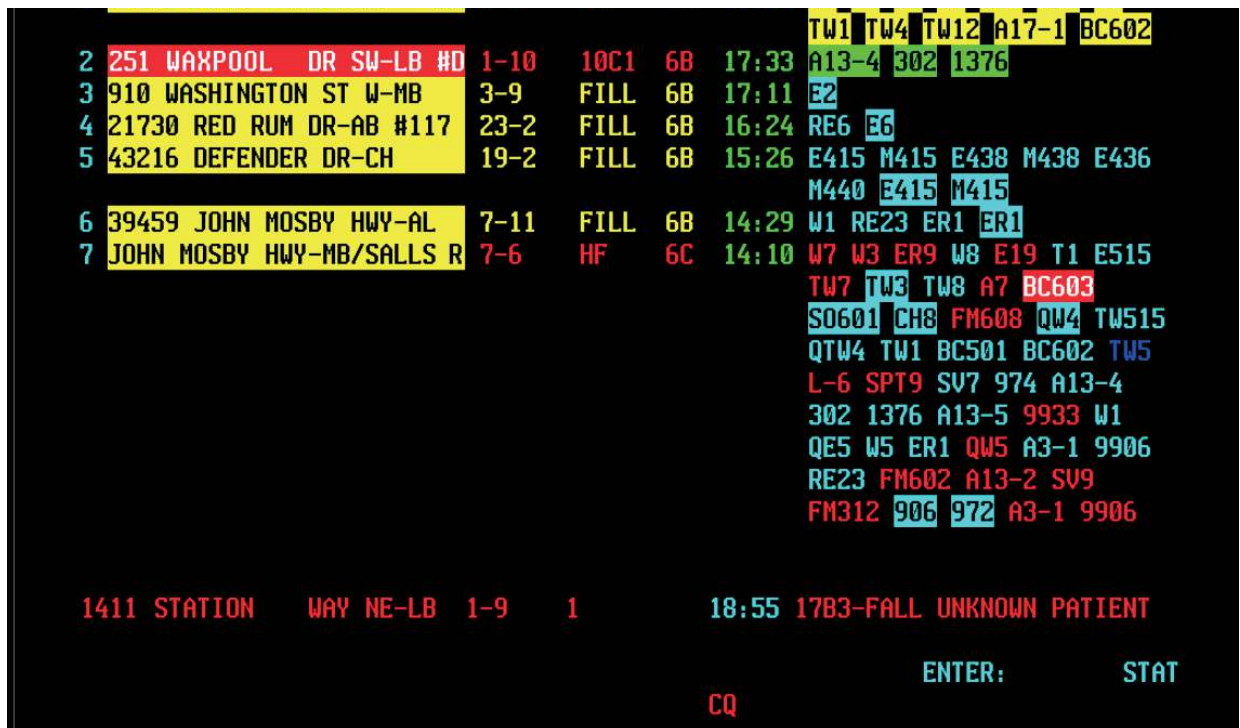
TW1 TW4 TW12 A17-1 BC602

2 251 WAXPOOL DR SW-LB #D 1-10 10C1 6B 17:33 A13-4 302 1376

3 910 WASHINGTON ST W-MB 3-9 FILL 6B 17:11 E2

4 21730 RED RUM DR-AB #117 23-2 FILL 6B 16:24 RE6 E6

5 43216 DEFENDER DR-CH 19-2 FILL 6B 15:26 E415 M415 E438 M438 E436 M440 E415 M415

6 39459 JOHN MOSBY HWY-AL 7-11 FILL 6B 14:29 W1 RE23 ER1 ER1

7 JOHN MOSBY HWY-MB/SALLS R 7-6 HF 6C 14:10 W7 W3 ER9 W8 E19 T1 E515 TW7 TW3 TW8 A7 BC603 SO601 CH8 FM608 QW4 TW515 QTW4 TW1 BC501 BC602 TW5 L-6 SPT9 SV7 974 A13-4 302 1376 A13-5 9933 W1 QE5 W5 ER1 QW5 A3-1 9906 RE23 FM602 A13-2 SV9 FM312 906 972 A3-1 9906

1411 STATION WAY NE-LB 1-9 1 18:55 17B3-FALL UNKNOWN PATIENT

ENTER: STAT

CQ